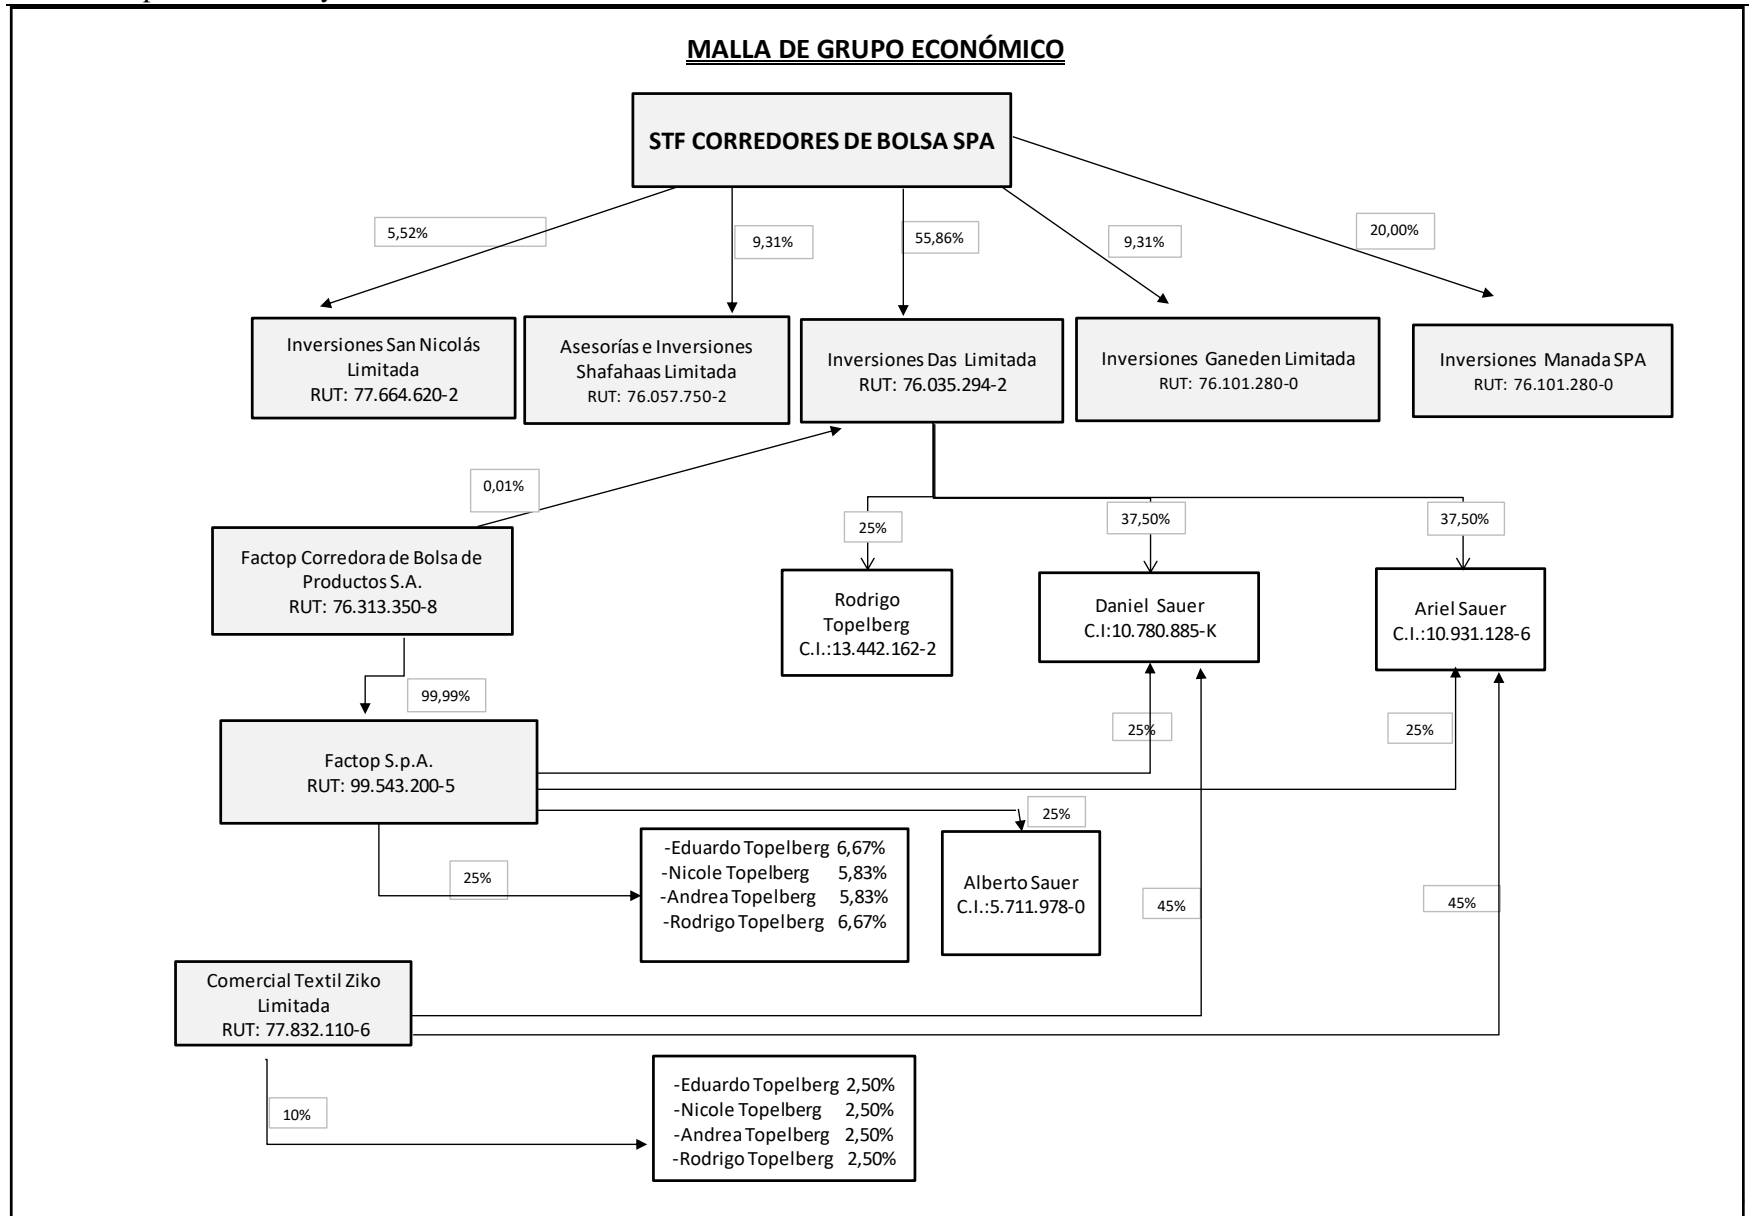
MALLA DE GRUPO ECONÓMICO

STF CORREDORES DE BOLSA SPA

5,52%

9,31%

55,86%

9,31%

20,00%

Inversiones San Nicolás Limitada
RUT: 77.664.620-2

Asesorías e Inversiones Shafahaas Limitada
RUT: 76.057.750-2

Inversiones Das Limitada
RUT: 76.035.294-2

Inversiones Ganeden Limitada
RUT: 76.101.280-0

Inversiones Manada SPA
RUT: 76.101.280-0

0,01%

Factop Corredora de Bolsa de Productos S.A.
RUT: 76.313.350-8

25%

37,50%

37,50%

Rodrigo Topelberg
C.I.:13.442.162-2

Daniel Sauer
C.I:10.780.885-K

Ariel Sauer
C.I.:10.931.128-6

99,99%

25%

25%

Factop S.p.A.
RUT: 99.543.200-5

25%

25%

-Eduardo Topelberg 6,67%
-Nicole Topelberg 5,83%
-Andrea Topelberg 5,83%
-Rodrigo Topelberg 6,67%

Alberto Sauer
C.I.:5.711.978-0

45%

45%

Comercial Textil Ziko Limitada
RUT: 77.832.110-6

10%

-Eduardo Topelberg 2,50%
-Nicole Topelberg 2,50%
-Andrea Topelberg 2,50%
-Rodrigo Topelberg 2,50%